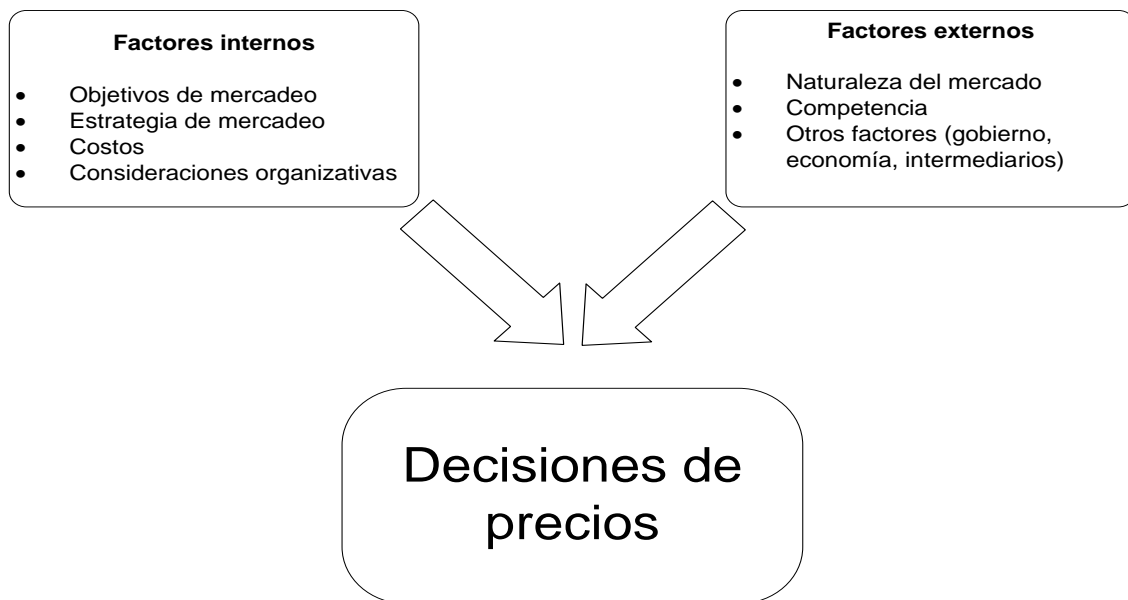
**Factores internos**

- Objetivos de mercadeo
- Estrategia de mercadeo
- Costos
- Consideraciones organizativas

**Factores externos**

- Naturaleza del mercado
- Competencia
- Otros factores (gobierno, economía, intermediarios)

Decisiones de precios